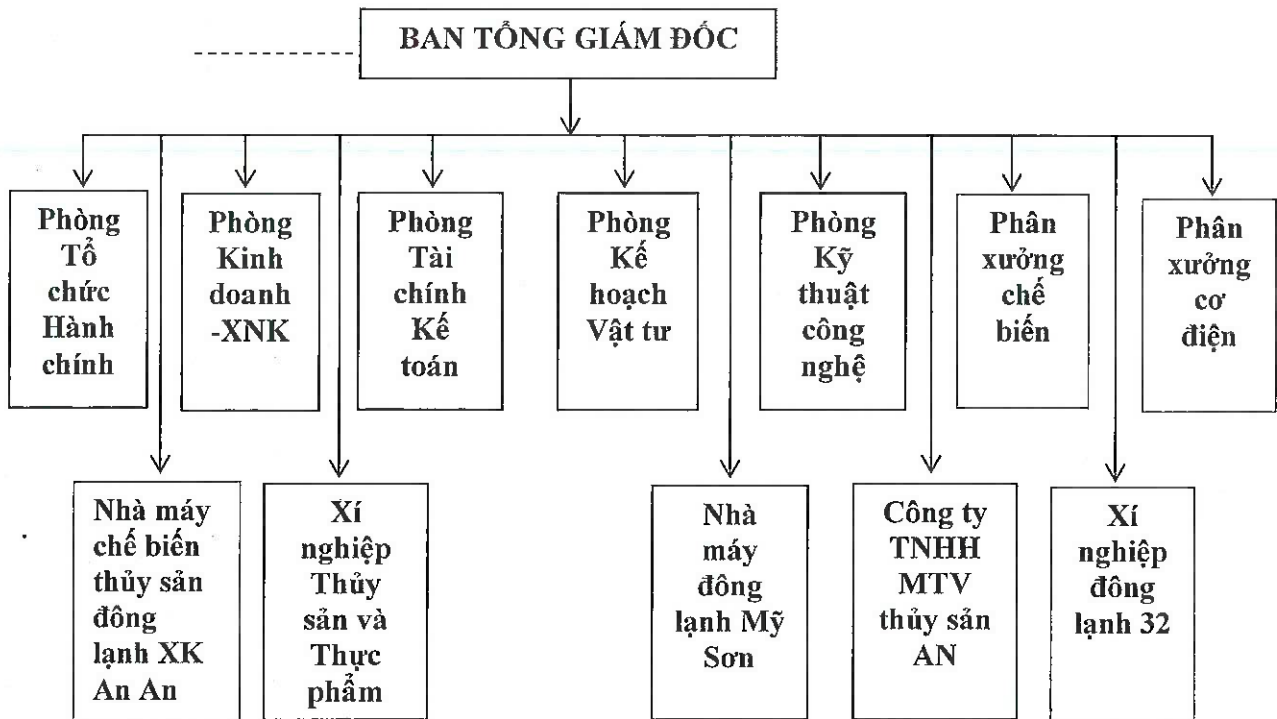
BAN TỔNG GIÁM ĐỐC

Phòng Tổ chức Hành chính

Phòng Kinh doanh -XNK

Phòng Tài chính Kế toán

Phòng Kế hoạch Vật tư

Phòng Kỹ thuật công nghệ

Phân xưởng chế biến

Phân xưởng cơ điện

Nhà máy chế biến thủy sản đông lạnh XK An An

Xí nghiệp Thủy sản và Thực phẩm

Nhà máy đông lạnh Mỹ Sơn

Công ty TNHH MTV thủy sản AN

Xí nghiệp đông lạnh 32